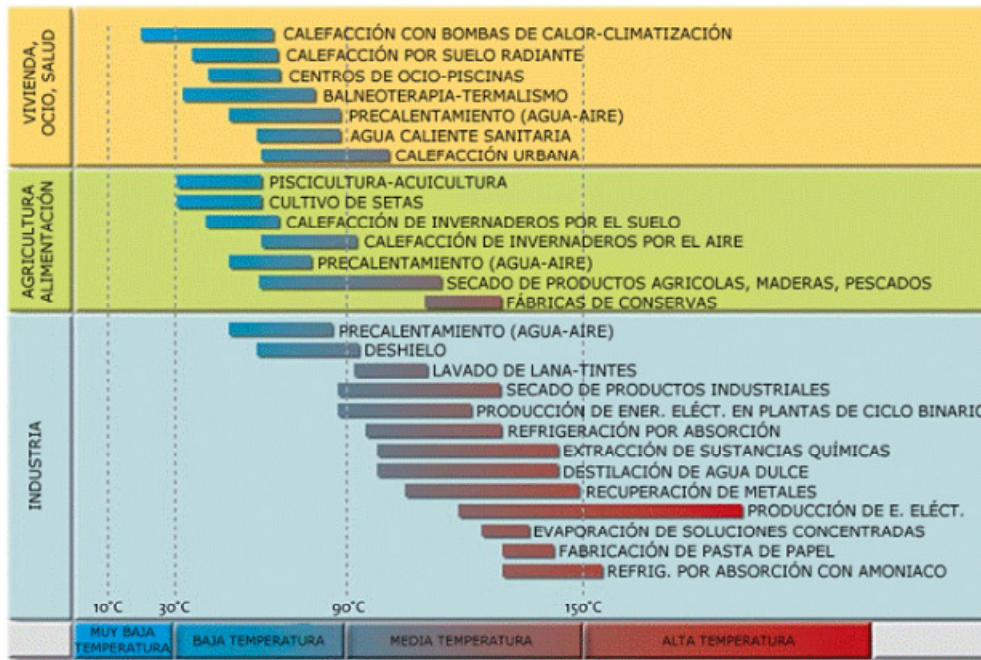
VIVIENDA, OCIO, SALUD

CALEFACCIÓN CON BOMBAS DE CALOR-CLIMATIZACIÓN
CALEFACCIÓN POR SUELO RADIANTE
CENTROS DE OCIO-PISCINAS
BALNEOTERAPIA-TERMALISMO
PRECALENTAMIENTO (AGUA-AIRE)
AGUA CALIENTE SANITARIA
CALEFACCIÓN URBANA

AGRICULTURA ALIMENTACIÓN

PISCICULTURA-ACUICULTURA
CULTIVO DE SETAS
CALEFACCIÓN DE INVERNADEROS POR EL SUELO
CALEFACCIÓN DE INVERNADEROS POR EL AIRE
PRECALENTAMIENTO (AGUA-AIRE)
SECADO DE PRODUCTOS AGRICOLAS, MADERAS, PESCADOS
FÁBRICAS DE CONSERVAS

INDUSTRIA

PRECALENTAMIENTO (AGUA-AIRE)
DESHIELO
LAVADO DE LANA-TINTES
SECADO DE PRODUCTOS INDUSTRIALES
PRODUCCIÓN DE ENER. ELÉCT. EN PLANTAS DE CICLO BINARIO
REFRIGERACIÓN POR ABSORCIÓN
EXTRACCIÓN DE SUSTANCIAS QUÍMICAS
DESTILACIÓN DE AGUA DULCE
RECUPERACIÓN DE METALES
PRODUCCIÓN DE E. ELÉCT.
EVAPORACIÓN DE SOLUCIONES CONCENTRADAS
FABRICACIÓN DE PASTA DE PAPEL
REFRIG. POR ABSORCIÓN CON AMONIACO

10°C 30°C 90°C 150°C

MUY BAJA TEMPERATURA | BAJA TEMPERATURA | MEDIA TEMPERATURA | ALTA TEMPERATURA